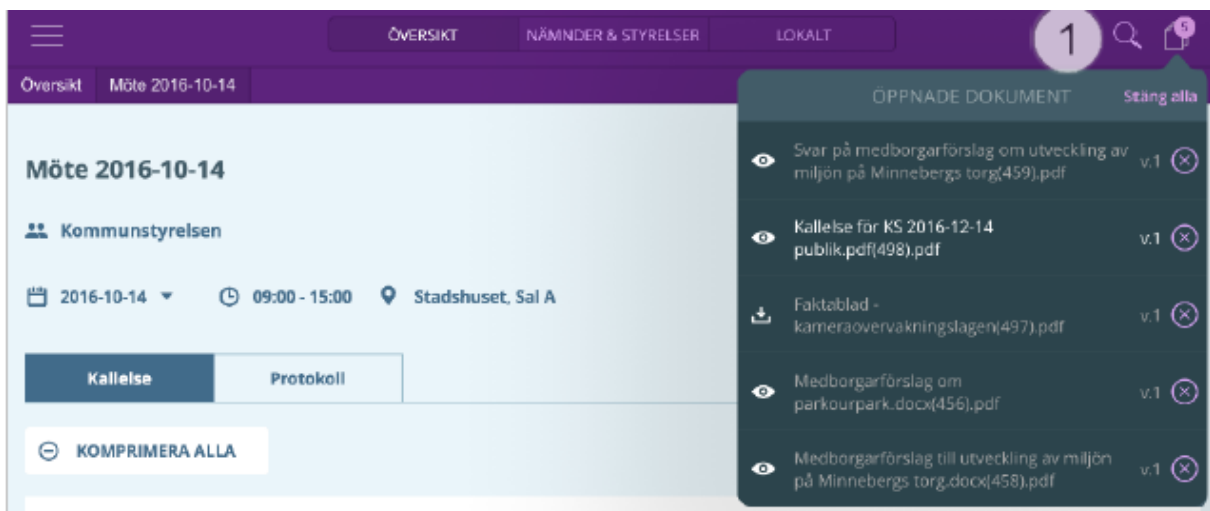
ÖVERSIKT NÄMNDER & STYRELSER LOKALT

1

5

Översikt Möte 2016-10-14

OPPNADE DOKUMENT Stäng alla

Möte 2016-10-14

Kommunstyrelsen

2016-10-14 09:00 - 15:00 Stadshuset, Sal A

Kallelse Protokoll

KOMPRIMERA ALLA

Svar på medborgarförslag om utveckling av miljön på Minnebergs torg(459).pdf v.1

Kallelse för KS 2016-12-14 publik.pdf(498).pdf v.1

Faktablad - kameraovervakningslagen(497).pdf v.1

Medborgarförslag om parkourpark.docx(456).pdf v.1

Medborgarförslag till utveckling av miljön på Minnebergs torg.docx(458).pdf v.1